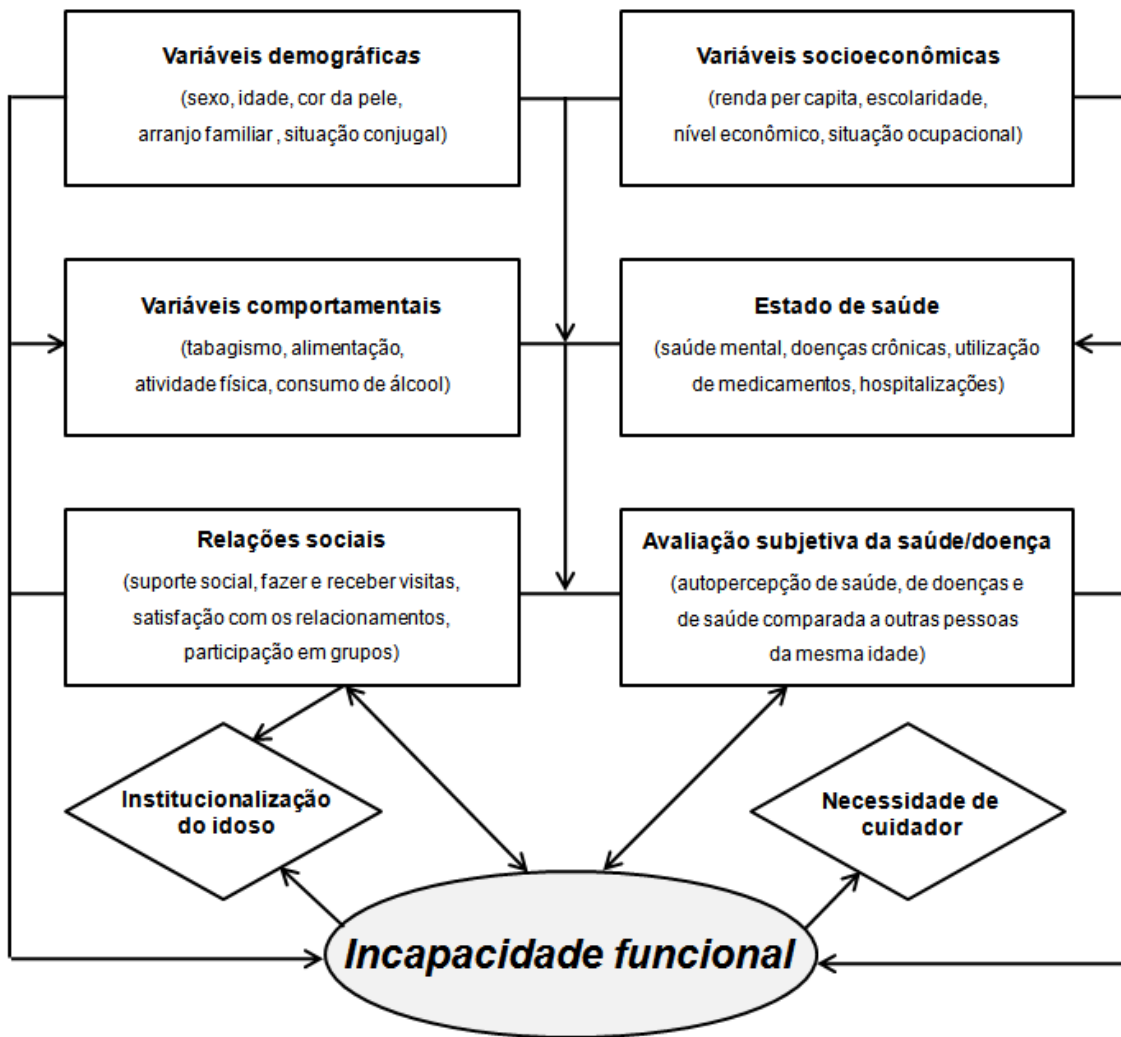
Variáveis demográficas
(sexo, idade, cor da pele, arranjo familiar , situação conjugal)

Variáveis socioeconômicas
(renda per capita, escolaridade, nível econômico, situação ocupacional)

Variáveis comportamentais
(tabagismo, alimentação, atividade física, consumo de álcool)

Estado de saúde
(saúde mental, doenças crônicas, utilização de medicamentos, hospitalizações)

Relações sociais
(suporte social, fazer e receber visitas, satisfação com os relacionamentos, participação em grupos)

Avaliação subjetiva da saúde/doença
(autopercepção de saúde, de doenças e de saúde comparada a outras pessoas da mesma idade)

Institucionalização do idoso

Necessidade de cuidador

Incapacidade funcional